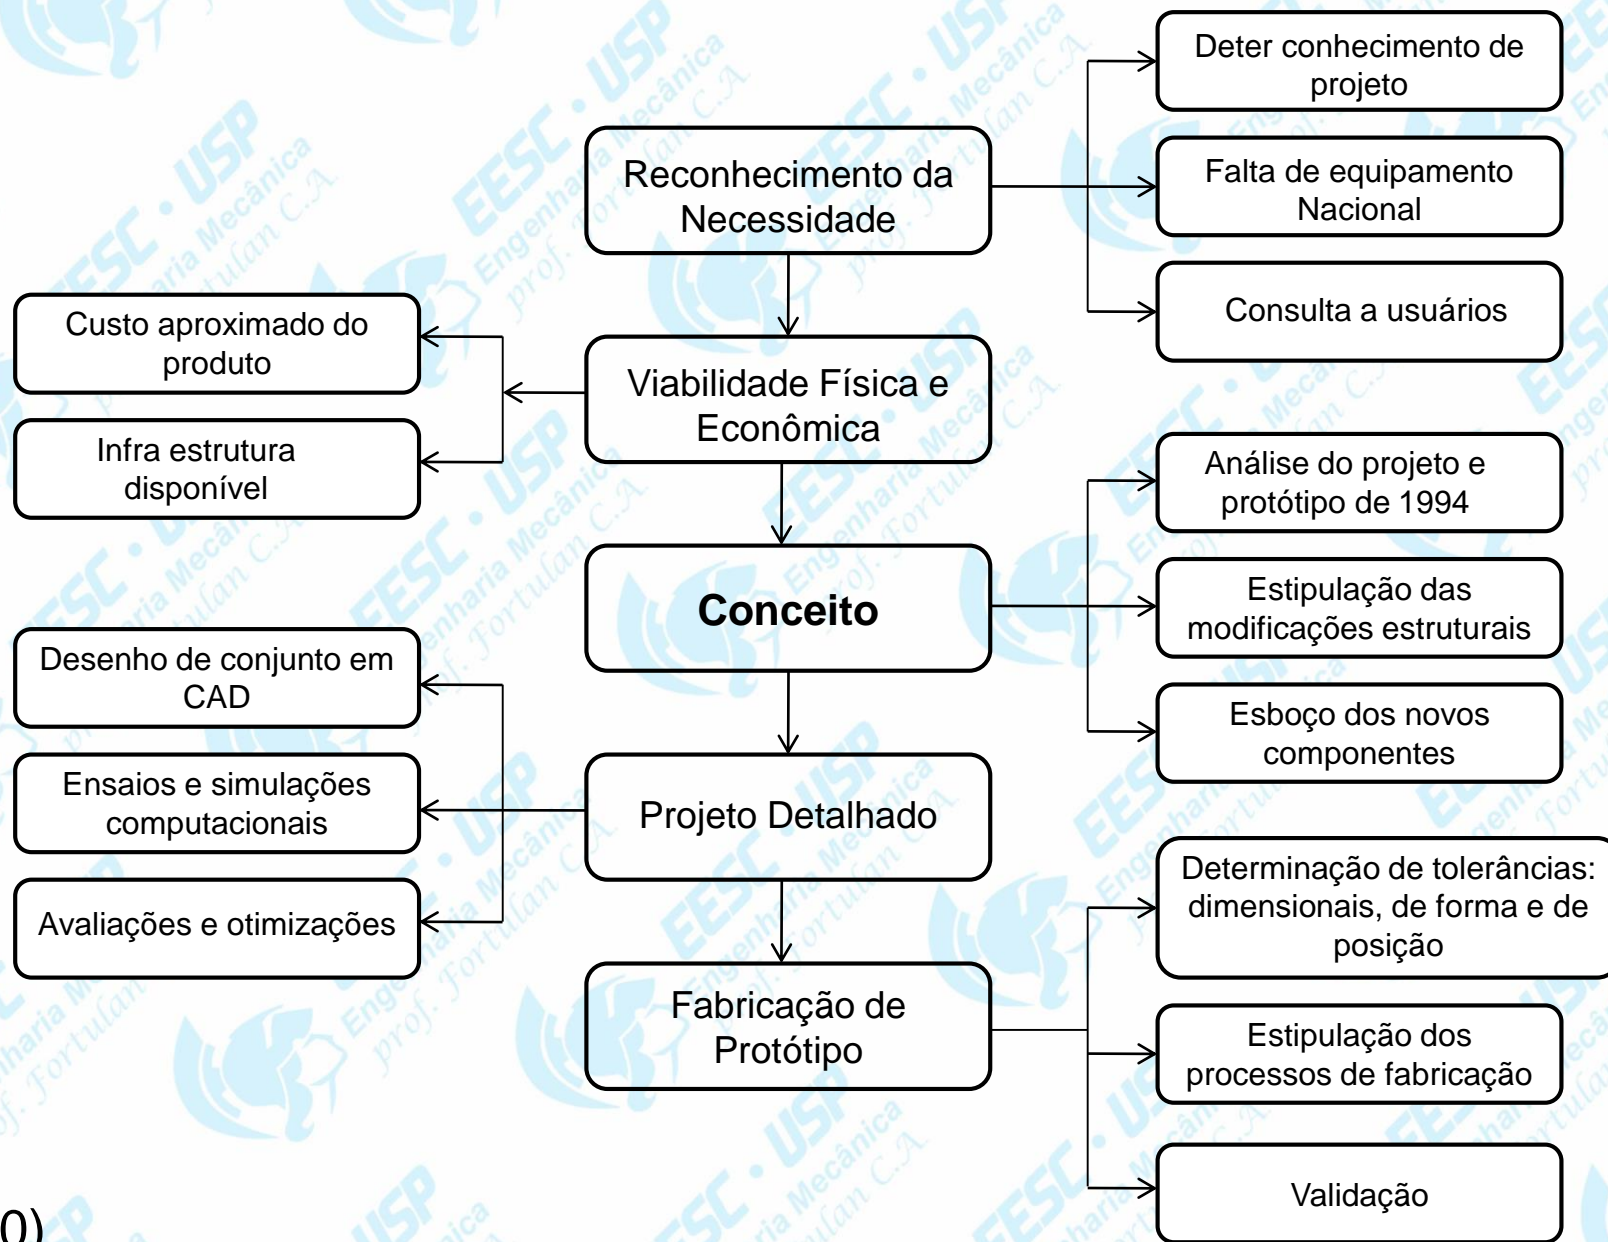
Reconhecimento da Necessidade

Deter conhecimento de projeto

Falta de equipamento Nacional

Consulta a usuários

Custo aproximado do produto

Infra estrutura disponível

Viabilidade Física e Econômica

Análise do projeto e protótipo de 1994

Estipulação das modificações estruturais

Esboço dos novos componentes

Conceito

Desenho de conjunto em CAD

Ensaios e simulações computacionais

Avaliações e otimizações

Projeto Detalhado

Determinação de tolerâncias: dimensionais, de forma e de posição

Estipulação dos processos de fabricação

Validação

Fabricação de Protótipo

0)

EESC • USP Engenharia Mecânica prof. Fortulan C.A.